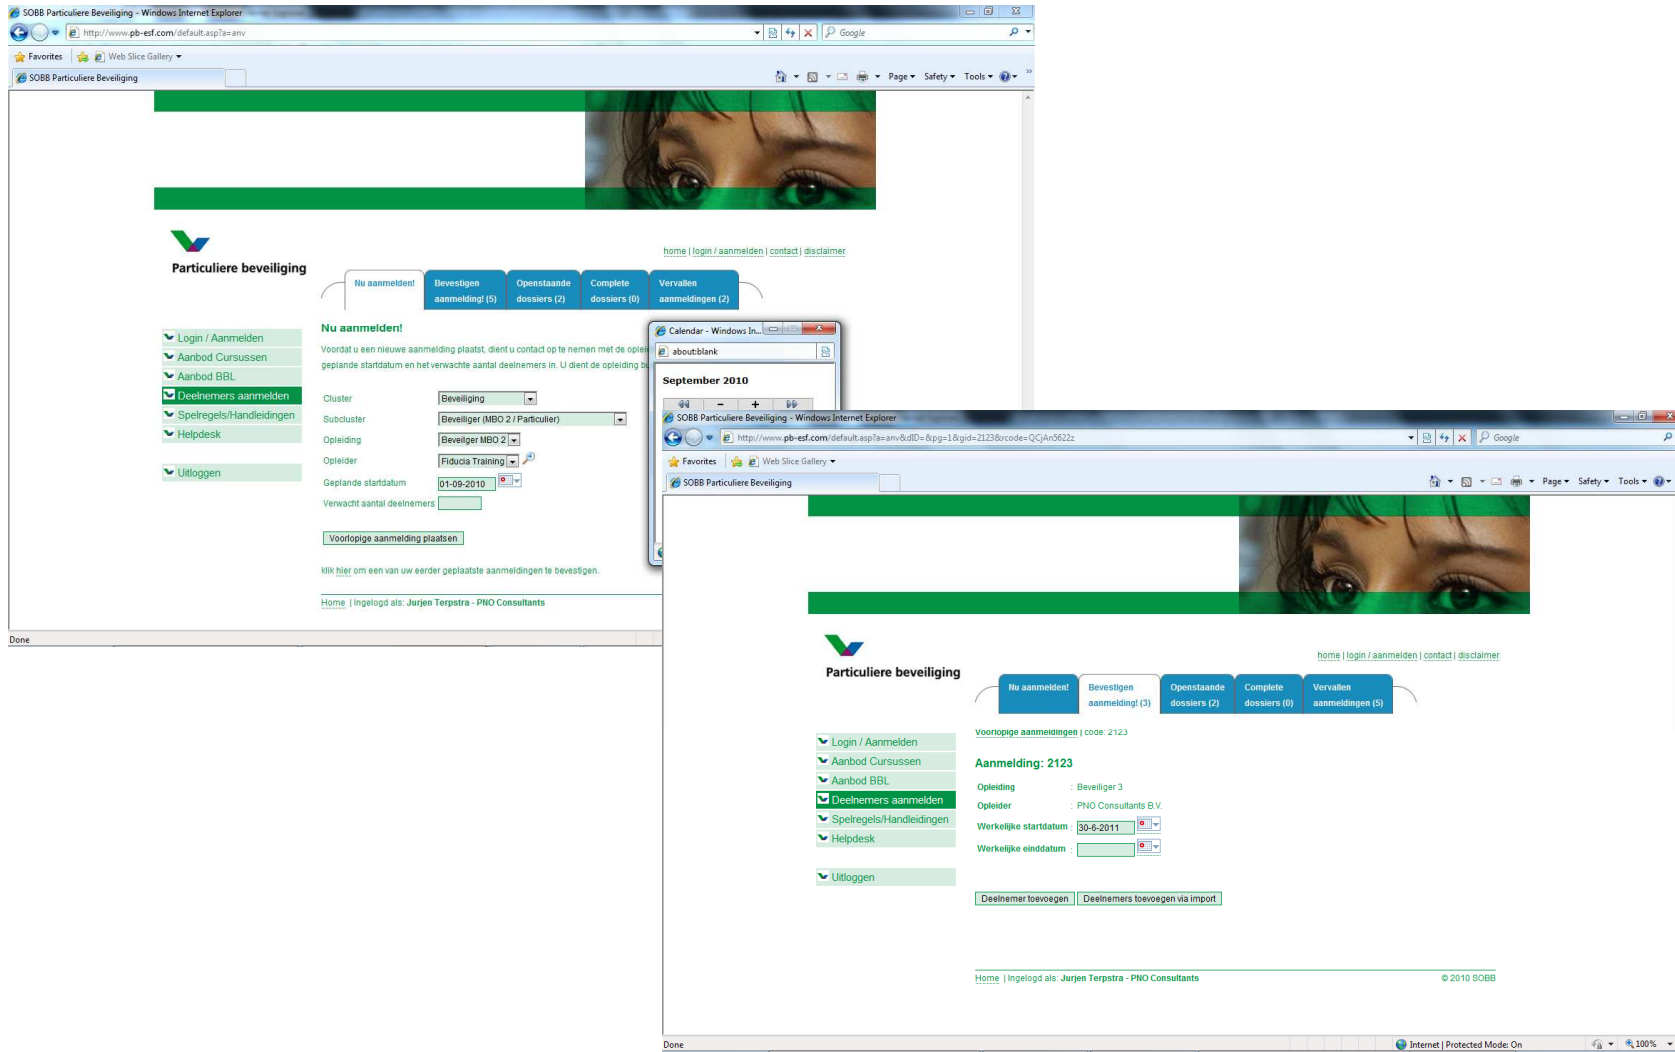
SOBB Particuliere Beveiliging - Windows Internet Explorer
http://www.pb-esf.com/default.asp?a=anv
Google
Favorites
Web Slice Gallery
SOBB Particuliere Beveiliging
Page Safety Tools

Particuliere beveiliging

home | login / aanmelden | contact | disclaimer

Nu aanmelden! | Bevestigen aanmelding! (5) | Openstaande dossiers (2) | Complete dossiers (0) | Vervallen aanmeldingen (2)

Login / Aanmelden
Aanbod Cursussen
Aanbod BBL
Deelnemers aanmelden
Spelregels/Handleidingen
Helpdesk
Uitloggen

Nu aanmelden!

Voordat u een nieuwe aanmelding plaatst, dient u contact op te nemen met de opleid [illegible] geplande startdatum en het verwachte aantal deelnemers in. U dient de opleiding b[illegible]

Cluster Beveiliging
Subcluster Beveiliger (MBO 2 / Particulier)
Opleiding Beveilger MBO 2
Opleider Fiducia Training
Geplande startdatum 01-09-2010
Verwacht aantal deelnemers

Voorlopige aanmelding plaatsen

klik hier om een van uw eerder geplaatste aanmeldingen te bevestigen.

Home | Ingelogd als: Jurjen Terpstra - PNO Consultants

Done

Calendar - Windows In...
about:blank
September 2010
<< - + >>

SOBB Particuliere Beveiliging - Windows Internet Explorer
http://www.pb-esf.com/default.asp?a=anv&dID=&pg=1&gid=2123&rcode=QCjAn5622z
Google
Favorites
Web Slice Gallery
SOBB Particuliere Beveiliging
Page Safety Tools

Particuliere beveiliging

home | login / aanmelden | contact | disclaimer

Nu aanmelden! | Bevestigen aanmelding! (3) | Openstaande dossiers (2) | Complete dossiers (0) | Vervallen aanmeldingen (5)

Login / Aanmelden
Aanbod Cursussen
Aanbod BBL
Deelnemers aanmelden
Spelregels/Handleidingen
Helpdesk
Uitloggen

Voorlopige aanmeldingen | code: 2123

Aanmelding: 2123

Opleiding : Beveiliger 3
Opleider : PNO Consultants B.V.
Werkelijke startdatum : 30-6-2011
Werkelijke einddatum :

Deelnemer toevoegen | Deelnemers toevoegen via import

Home | Ingelogd als: Jurjen Terpstra - PNO Consultants
© 2010 SOBB

Done
Internet | Protected Mode: On
100%